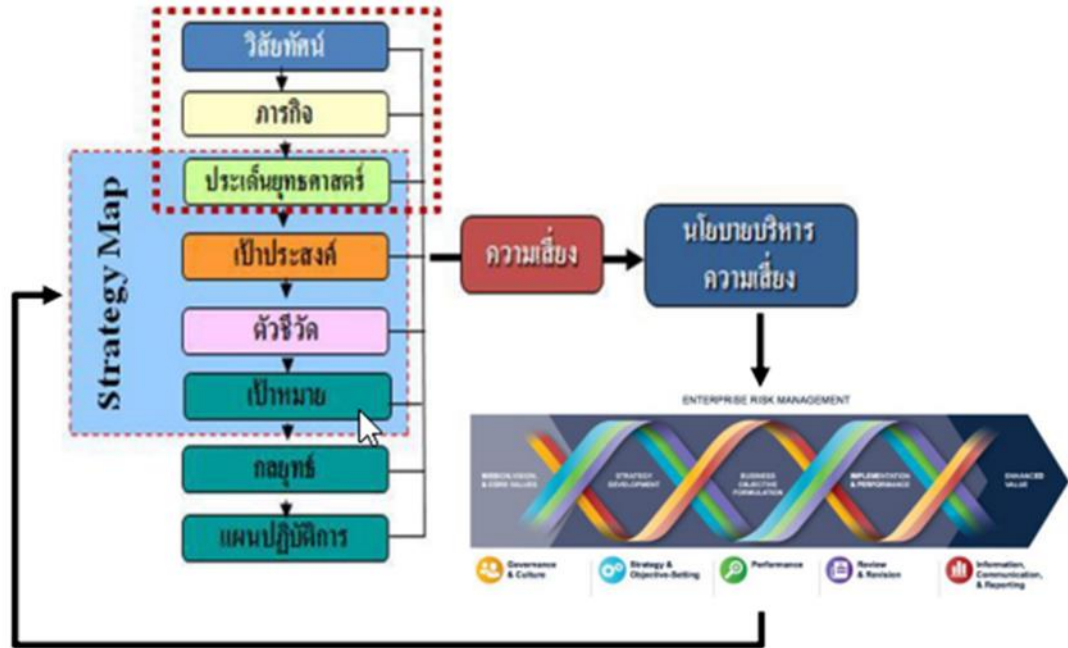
วิสัยทัศน์

ภารกิจ

ประเด็นยุทธศาสตร์

เป้าประสงค์

ตัวชี้วัด

เป้าหมาย

กลยุทธ์

แผนปฏิบัติการ

Strategy Map

ความเสี่ยง

นโยบายบริหารความเสี่ยง

ENTERPRISE RISK MANAGEMENT

MISSION, VISION, & CORE VALUES

STRATEGY DEVELOPMENT

BUSINESS OBJECTIVE FORMULATION

IMPLEMENTATION & PERFORMANCE

ENHANCED VALUE

Governance & Culture

Strategy & Objective-Setting

Performance

Review & Revision

Information, Communication, & Reporting